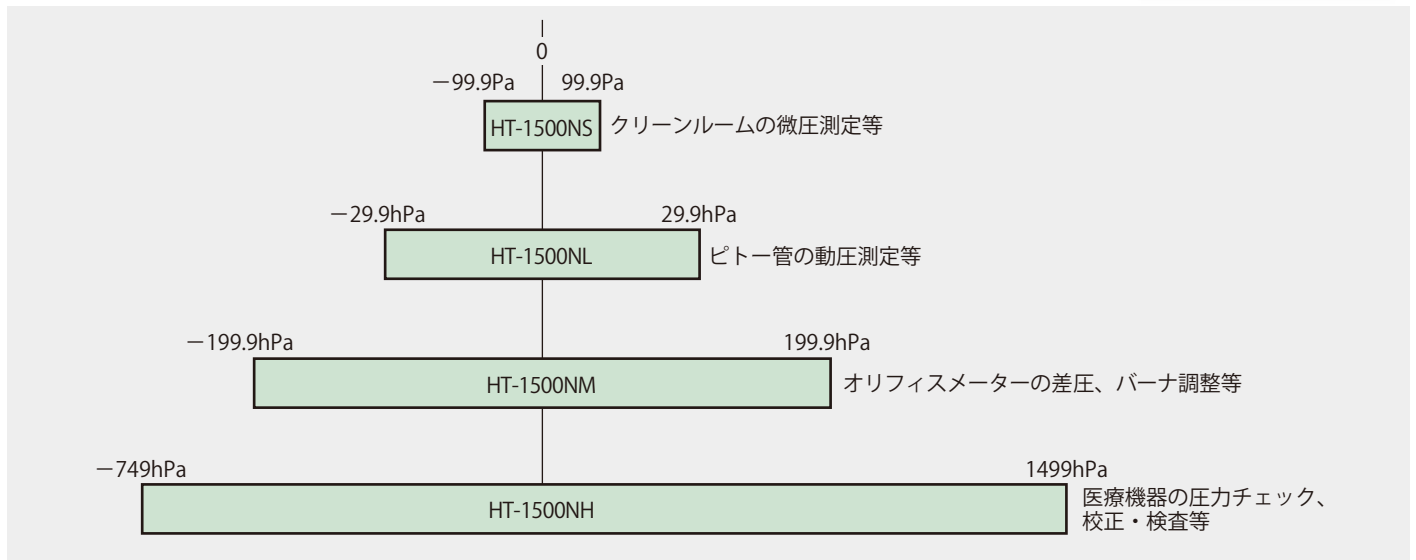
0

−99.9Pa 99.9Pa

HT-1500NS クリーンルームの微圧測定等

−29.9hPa 29.9hPa

HT-1500NL ピトー管の動圧測定等

−199.9hPa 199.9hPa

HT-1500NM オリフィスメーターの差圧、バーナ調整等

−749hPa 1499hPa

HT-1500NH 医療機器の圧力チェック、校正・検査等